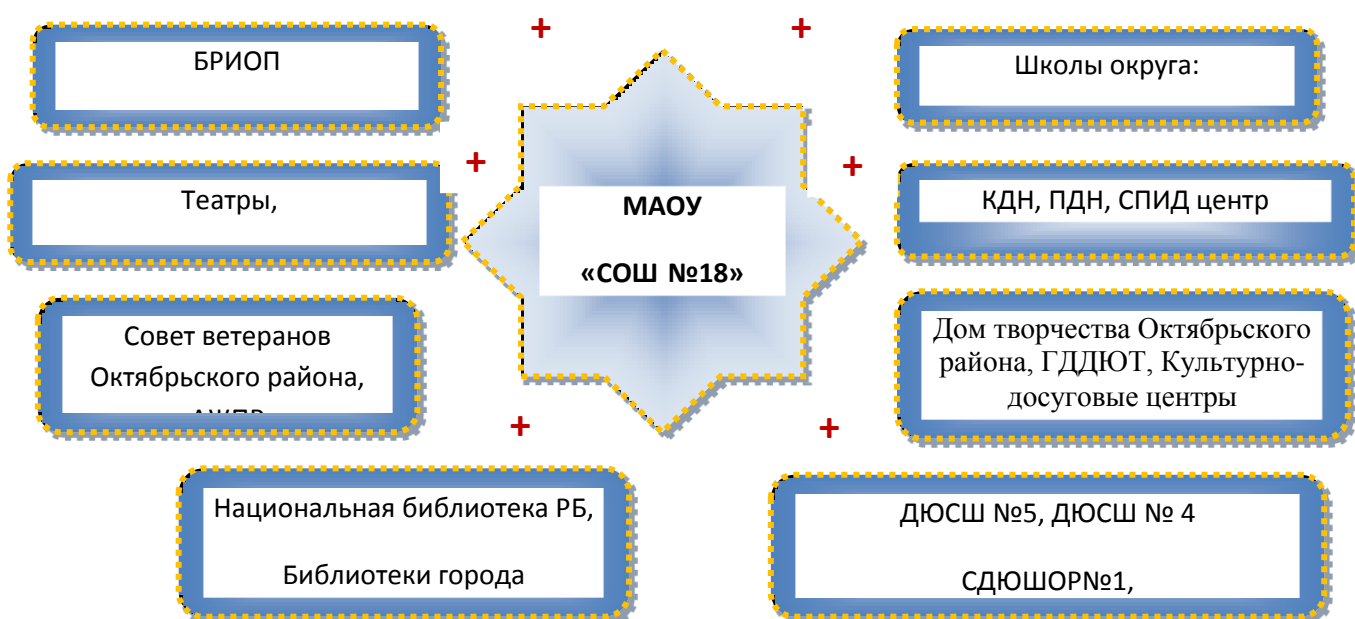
БРИОП

+

+

Школы округа:

+

Театры,

МАОУ

«СОШ №18»

+

КДН, ПДН, СПИД центр

Совет ветеранов Октябрьского района, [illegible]

Дом творчества Октябрьского района, ГДДЮТ, Культурно-досуговые центры

+

+

Национальная библиотека РБ,

Библиотеки города

ДЮСШ №5, ДЮСШ № 4

СДЮШОР№1,